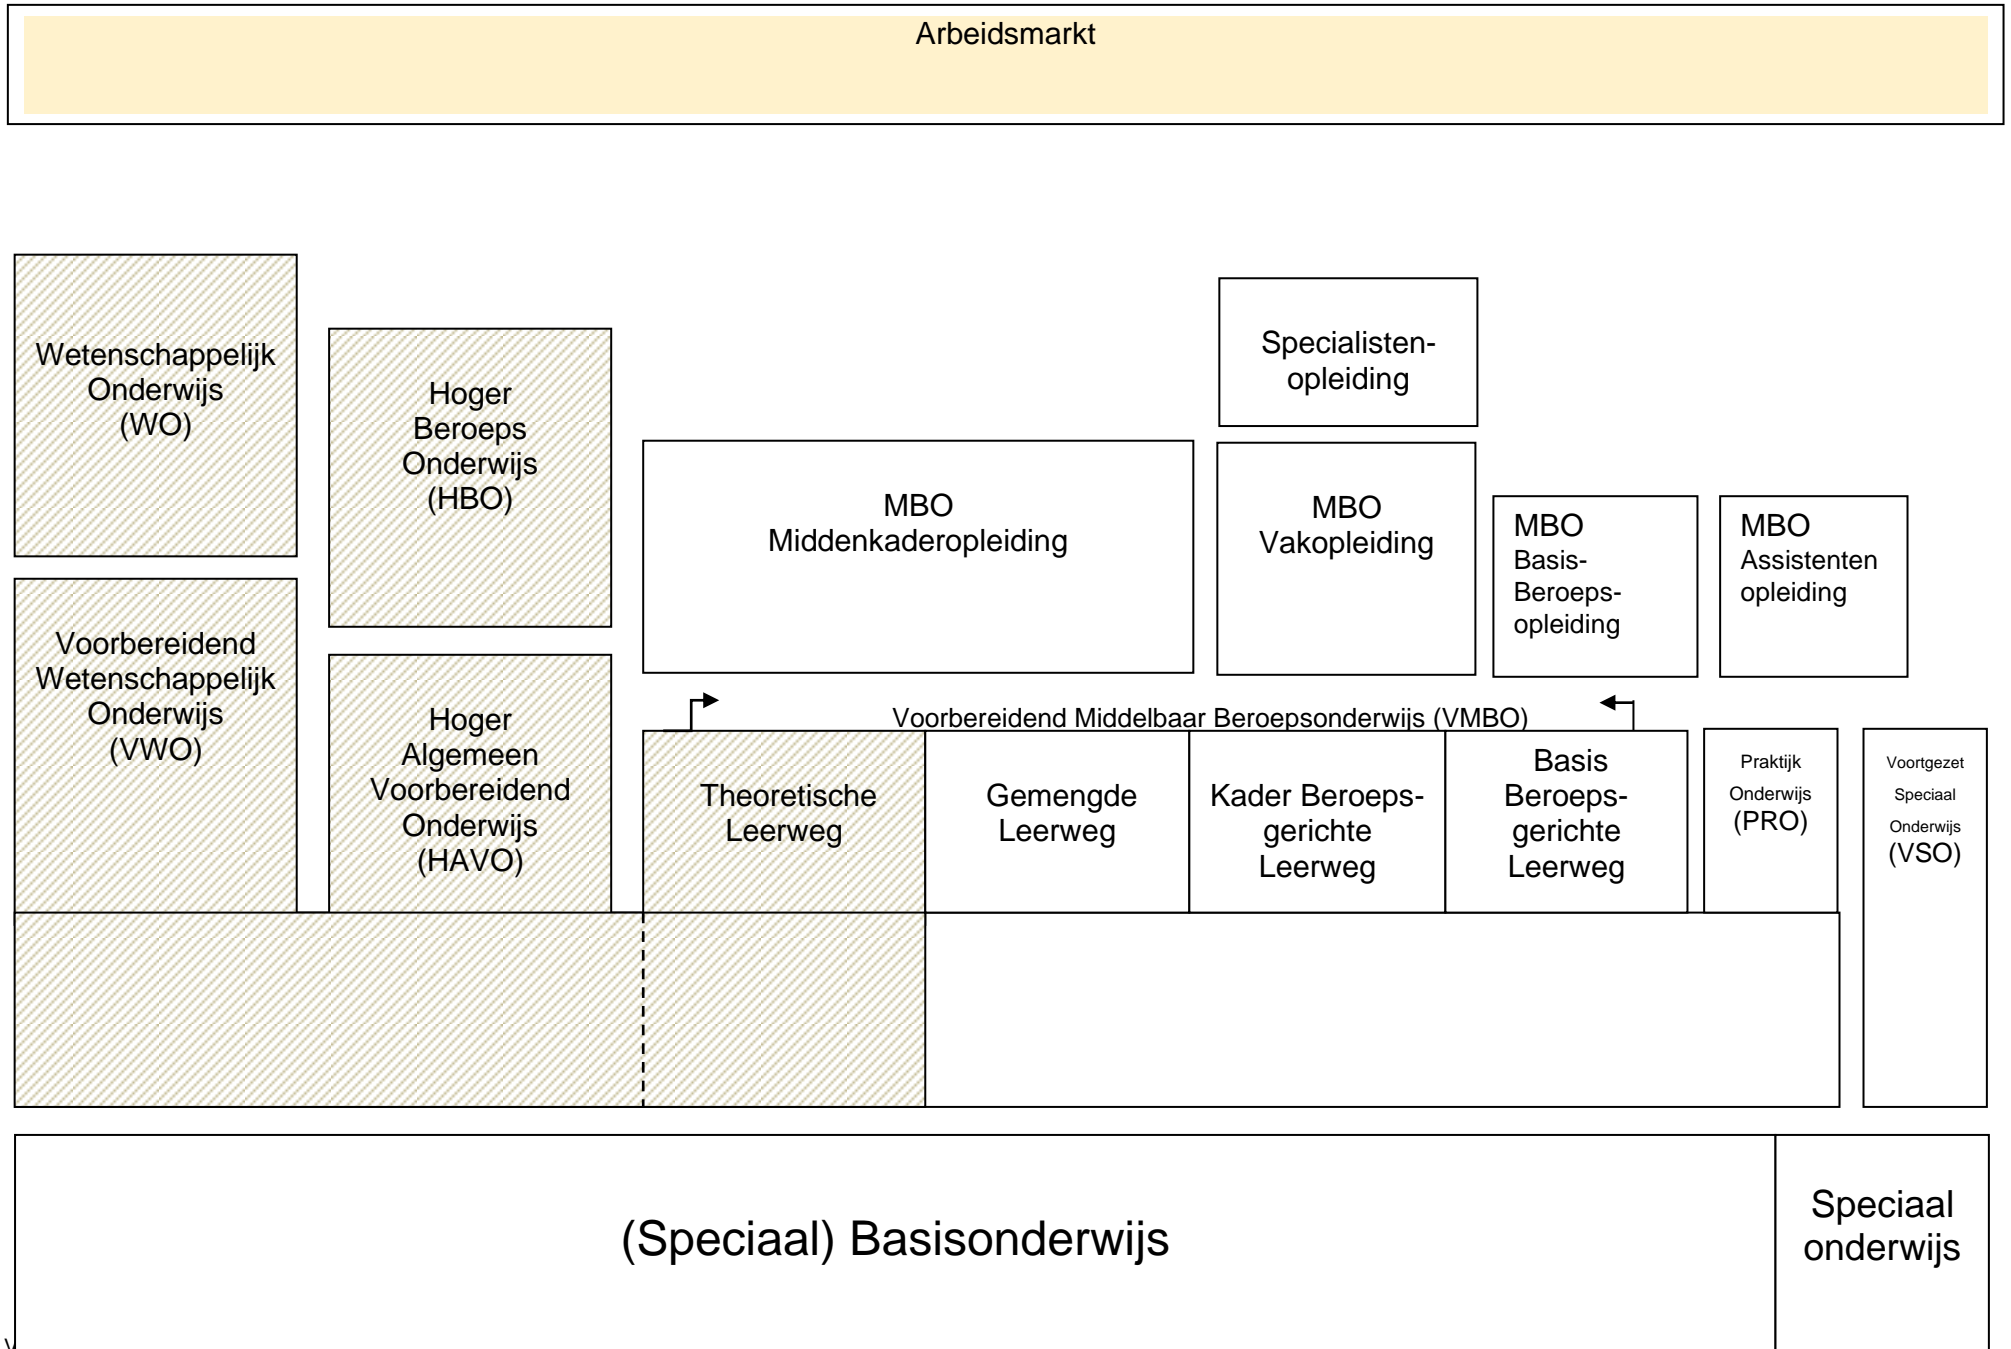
Arbeidsmarkt

Wetenschappelijk Onderwijs (WO)

Hoger Beroeps Onderwijs (HBO)

Specialisten-opleiding

MBO Middenkaderopleiding

MBO Vakopleiding

MBO Basis-Beroeps-opleiding

MBO Assistenten opleiding

Voorbereidend Wetenschappelijk Onderwijs (VWO)

Hoger Algemeen Voorbereidend Onderwijs (HAVO)

Voorbereidend Middelbaar Beroepsonderwijs (VMBO)

Theoretische Leerweg

Gemengde Leerweg

Kader Beroeps-gerichte Leerweg

Basis Beroeps-gerichte Leerweg

Praktijk Onderwijs (PRO)

Voortgezet Speciaal Onderwijs (VSO)

(Speciaal) Basisonderwijs

Speciaal onderwijs